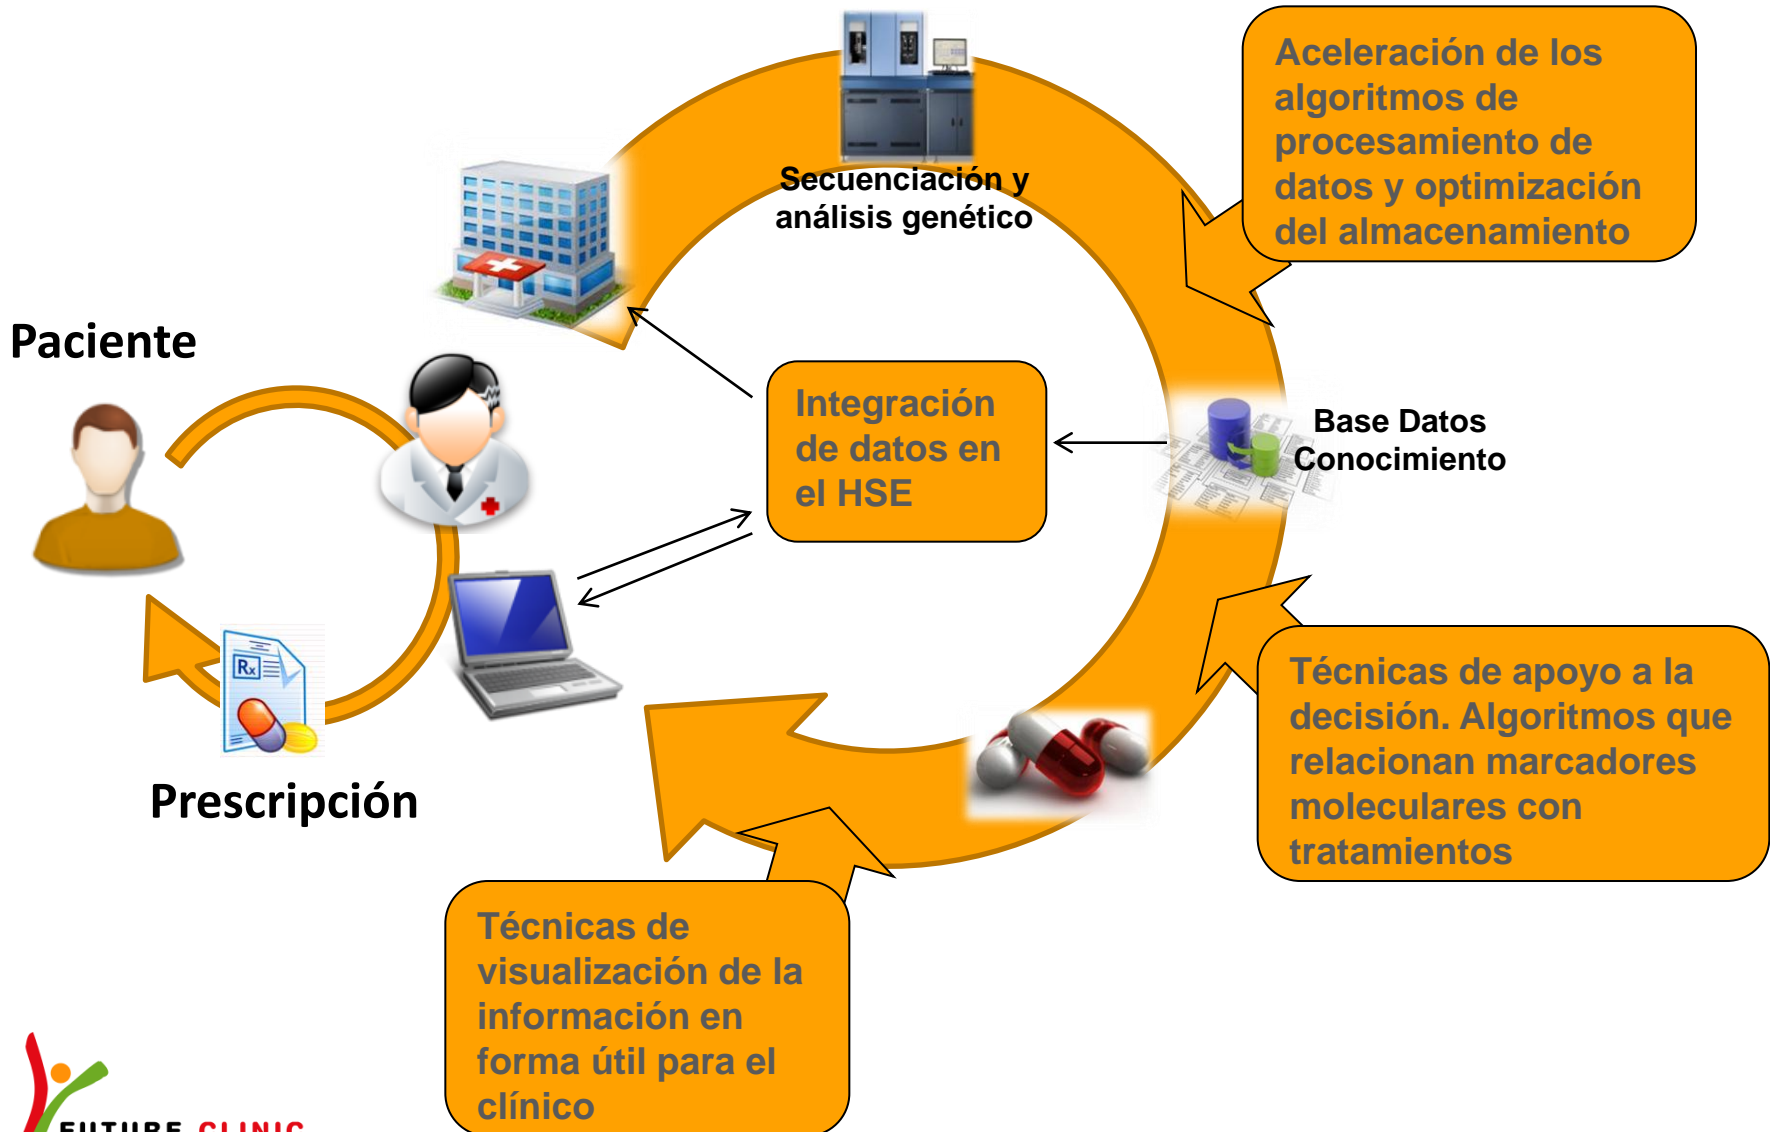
Aceleración de los algoritmos de procesamiento de datos y optimización del almacenamiento

Secuenciación y análisis genético

Paciente

Integración de datos en el HSE

Base Datos Conocimiento

Técnicas de apoyo a la decisión. Algoritmos que relacionan marcadores moleculares con tratamientos

Prescripción

Técnicas de visualización de la información en forma útil para el clínico

FUTURE CLINIC